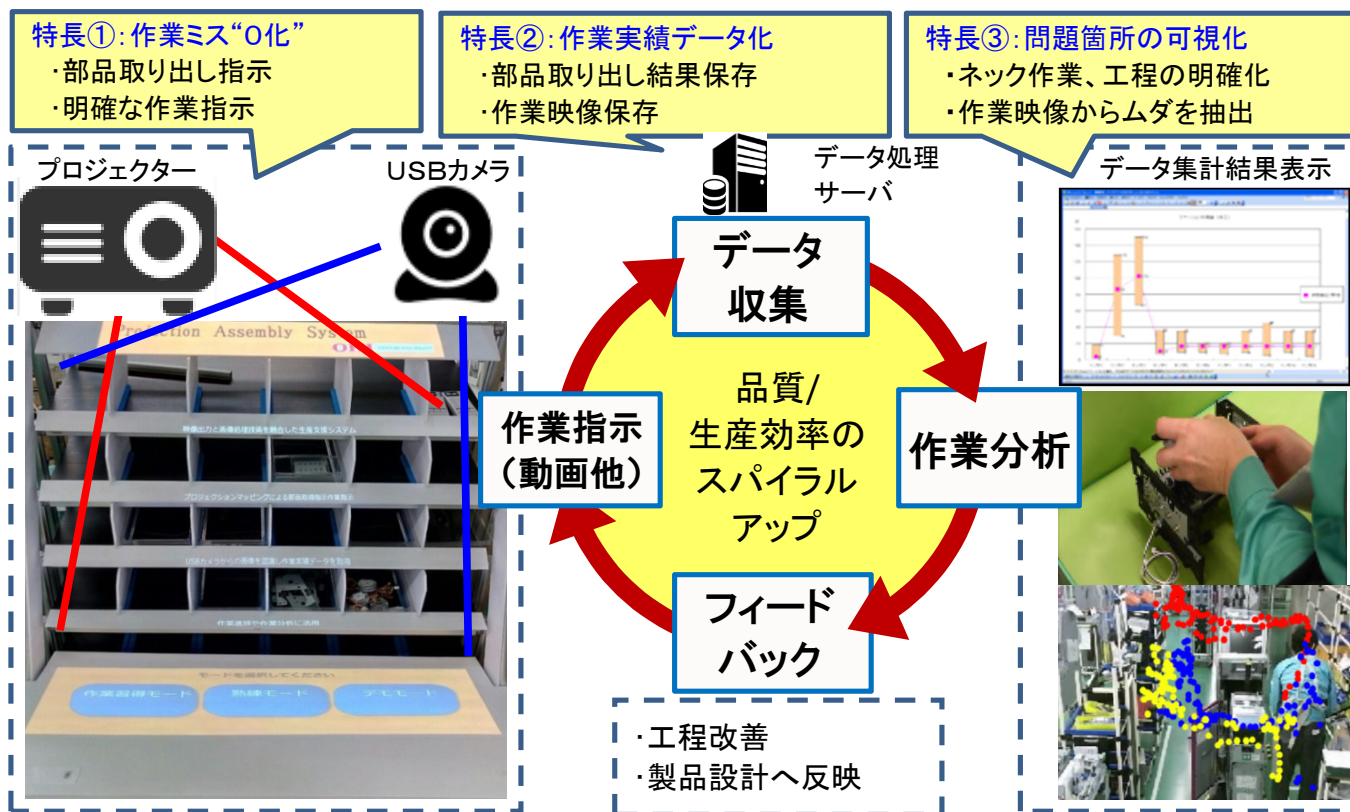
特長①:作業ミス"0化"
・部品取り出し指示
・明確な作業指示

特長②:作業実績データ化
・部品取り出し結果保存
・作業映像保存

特長③:問題箇所の可視化
・ネック作業、工程の明確化
・作業映像からムダを抽出

プロジェクター

USBカメラ

データ処理サーバ

データ集計結果表示

Projection Assembly System

映像出力と画像処理技術を融合した生産支援システム

プロジェクションマッピングによる部品取出指示や作業指示

USBカメラからの画像を記録し作業実績データを取得

作業改善や作業分析に活用

モードを選択してください

作業習得モード

熟練モード

デモモード

データ収集

作業分析

フィードバック

作業指示（動画他）

品質/生産効率のスパイラルアップ

・工程改善
・製品設計へ反映